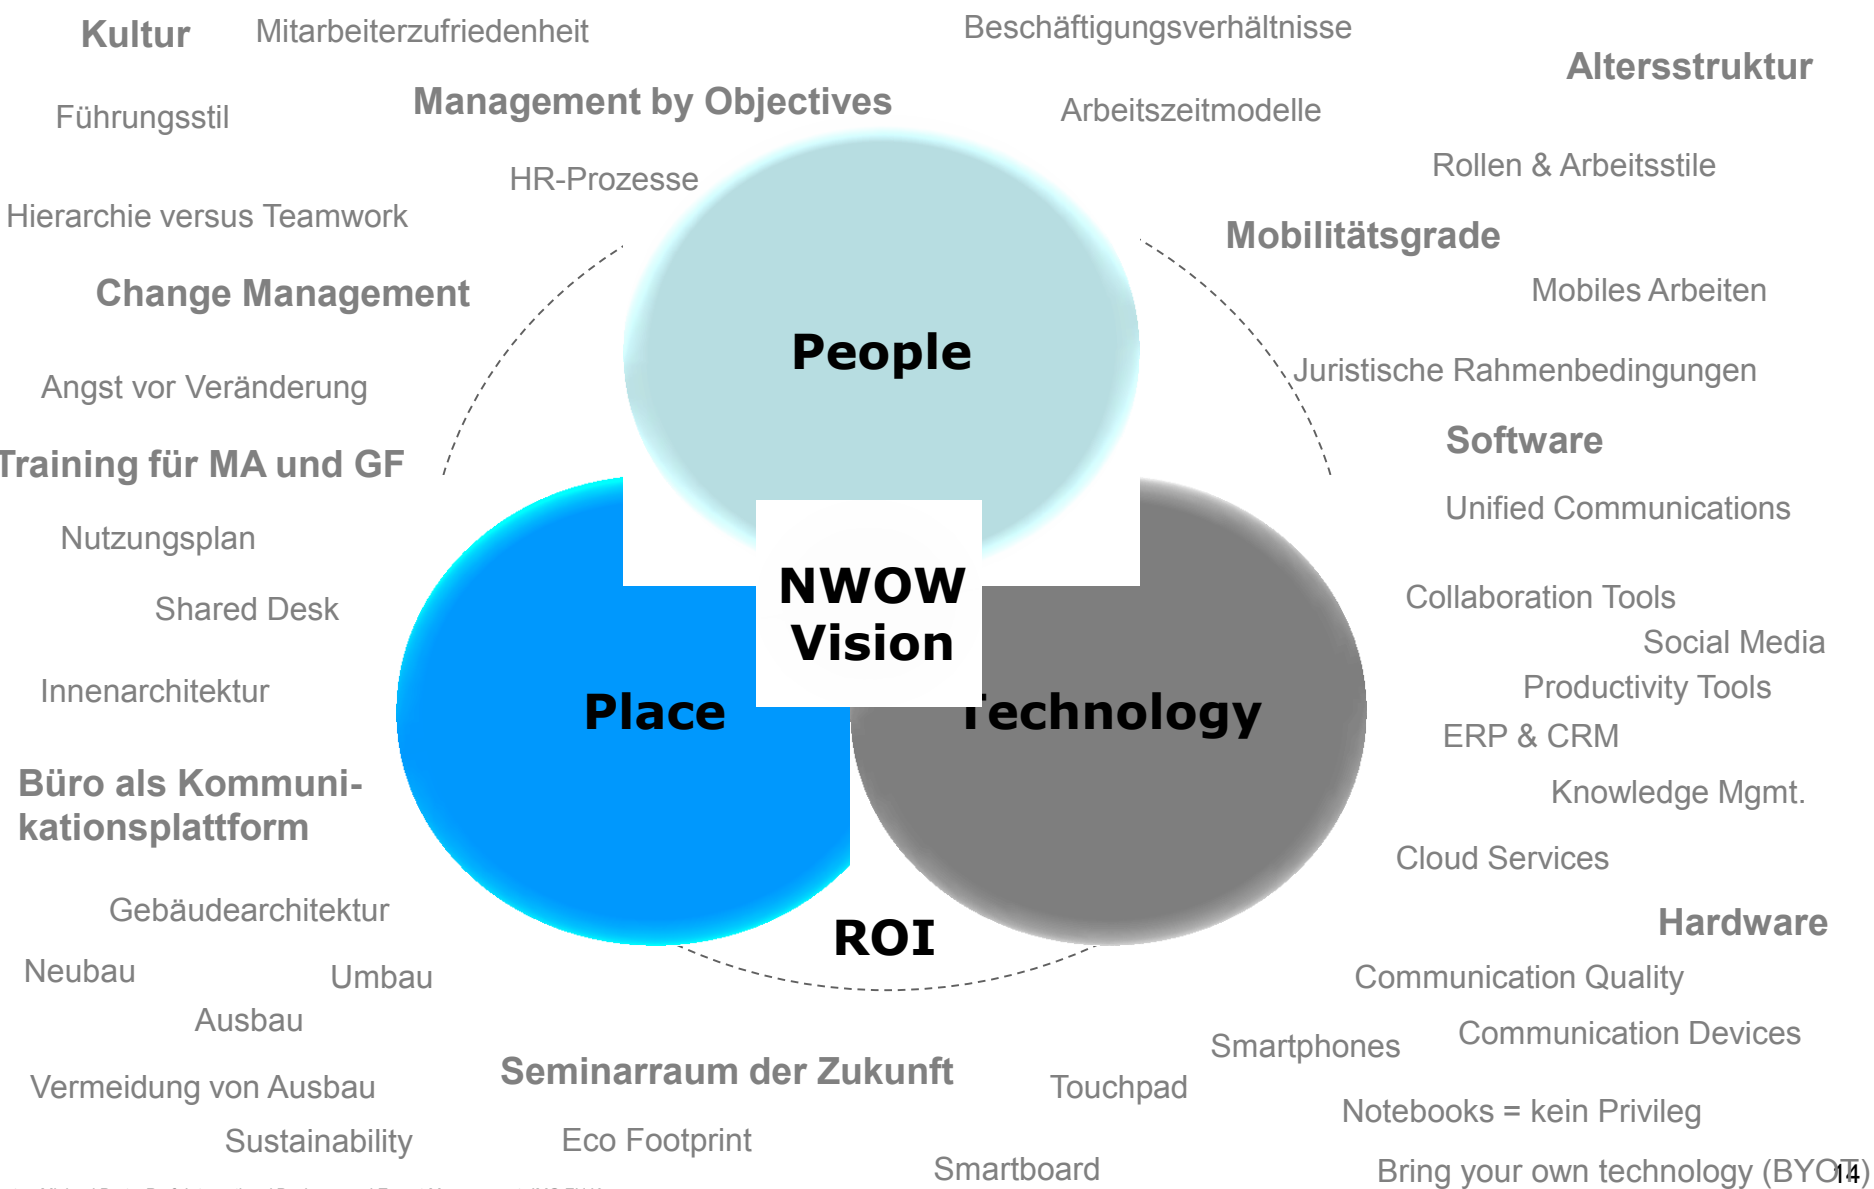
Kultur

Mitarbeiterzufriedenheit

Beschäftigungsverhältnisse

Altersstruktur

Führungsstil

Management by Objectives

Arbeitszeitmodelle

Rollen & Arbeitsstile

HR-Prozesse

Hierarchie versus Teamwork

Mobilitätsgrade

Change Management

Mobiles Arbeiten

People

Angst vor Veränderung

Juristische Rahmenbedingungen

Training für MA und GF

Software

Unified Communications

Nutzungsplan

NWOW Vision

Collaboration Tools

Shared Desk

Social Media

Productivity Tools

Innenarchitektur

Place

Technology

ERP & CRM

Büro als Kommunikationsplattform

Knowledge Mgmt.

Cloud Services

Gebäudearchitektur

ROI

Hardware

Neubau

Umbau

Communication Quality

Ausbau

Smartphones

Communication Devices

Seminarraum der Zukunft

Vermeidung von Ausbau

Touchpad

Notebooks = kein Privileg

Sustainability

Eco Footprint

Smartboard

Bring your own technology (BYOT)

14